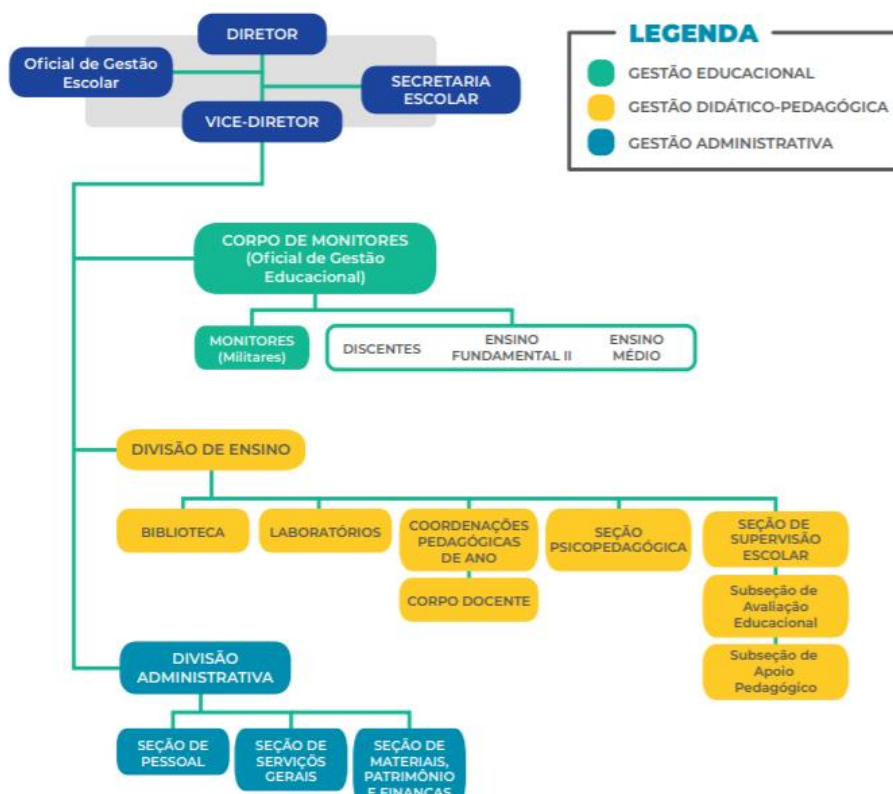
DIRETOR

Oficial de Gestão Escolar

SECRETARIA ESCOLAR

VICE-DIRETOR

LEGENDA

GESTÃO EDUCACIONAL

GESTÃO DIDÁTICO-PEDAGÓGICA

GESTÃO ADMINISTRATIVA

CORPO DE MONITORES (Oficial de Gestão Educacional)

MONITORES (Militares)

DISCENTES

ENSINO FUNDAMENTAL II

ENSINO MÉDIO

DIVISÃO DE ENSINO

BIBLIOTECA

LABORATÓRIOS

COORDENAÇÕES PEDAGÓGICAS DE ANO

CORPO DOCENTE

SEÇÃO PSICOPEDAGÓGICA

SEÇÃO DE SUPERVISÃO ESCOLAR

Subseção de Avaliação Educacional

Subseção de Apoio Pedagógico

DIVISÃO ADMINISTRATIVA

SEÇÃO DE PESSOAL

SEÇÃO DE SERVIÇOS GERAIS

SEÇÃO DE MATERIAIS, PATRIMÔNIO E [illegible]